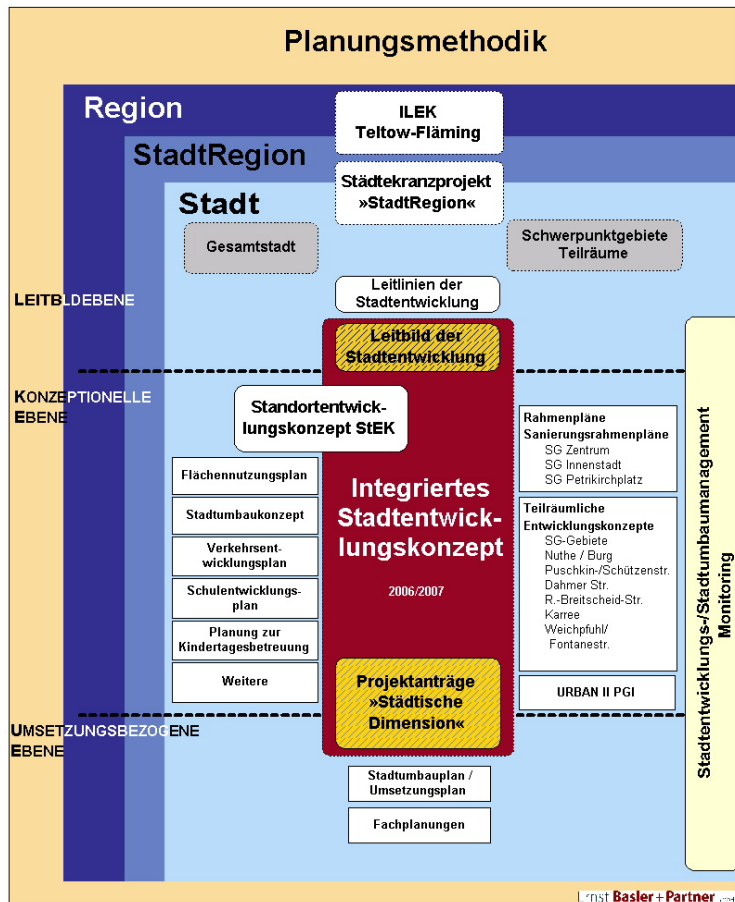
Planungsmethodik

Region

StadtRegion

Stadt

ILEK
Teltow-Fläming

Städtekranzprojekt »StadtRegion«

Gesamtstadt

Schwerpunktgebiete Teilräume

LEITBILDEBENE

Leitlinien der Stadtentwicklung

Leitbild der Stadtentwicklung

KONZEPTIONELLE EBENE

Standortentwicklungskonzept StEK

Rahmenpläne
Sanierungsrahmenpläne
SG Zentrum
SG Innenstadt
SG Petrikirchplatz

Flächennutzungsplan

Stadtumbaukonzept

Verkehrsentwicklungsplan

Schulentwicklungsplan

Planung zur Kindertagesbetreuung

Weitere

Integriertes Stadtentwicklungskonzept

2006/2007

Teilräumliche Entwicklungskonzepte
SG-Gebiete
Nuthe / Burg
Puschkin-/Schützenstr.
Dahmer Str.
R.-Breitscheid-Str.
Karree
Weichpfuhl/
Fontanestr.

URBAN II PGI

Projektanträge »Städtische Dimension«

UMSETZUNGSBEZOGENE EBENE

Stadtumbauplan / Umsetzungsplan

Fachplanungen

Stadtentwicklungs-/Stadtumbaumanagement
Monitoring

Ernst Basler+Partner